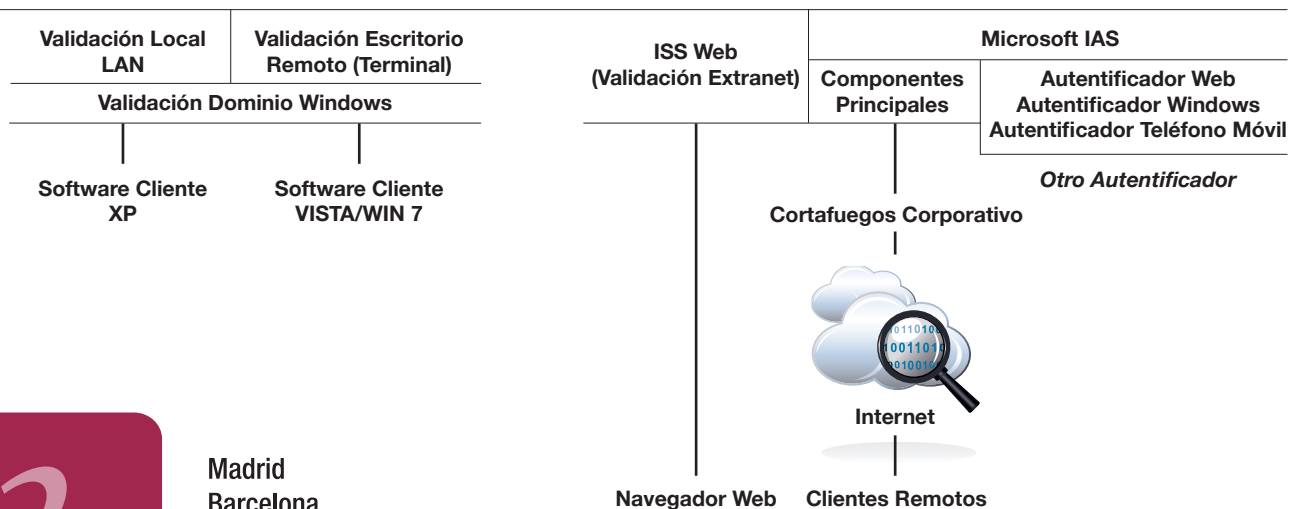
Validación Local LAN

Validación Escritorio Remoto (Terminal)

Validación Dominio Windows

Software Cliente XP

Software Cliente VISTA/WIN 7

ISS Web (Validación Extranet)

Microsoft IAS

Componentes Principales

Autentificador Web
Autentificador Windows
Autentificador Teléfono Móvil

Otro Autentificador

Cortafuegos Corporativo

0110101
1001101
010010

Internet

Navegador Web

Clientes Remotos

Madrid
Barcelona